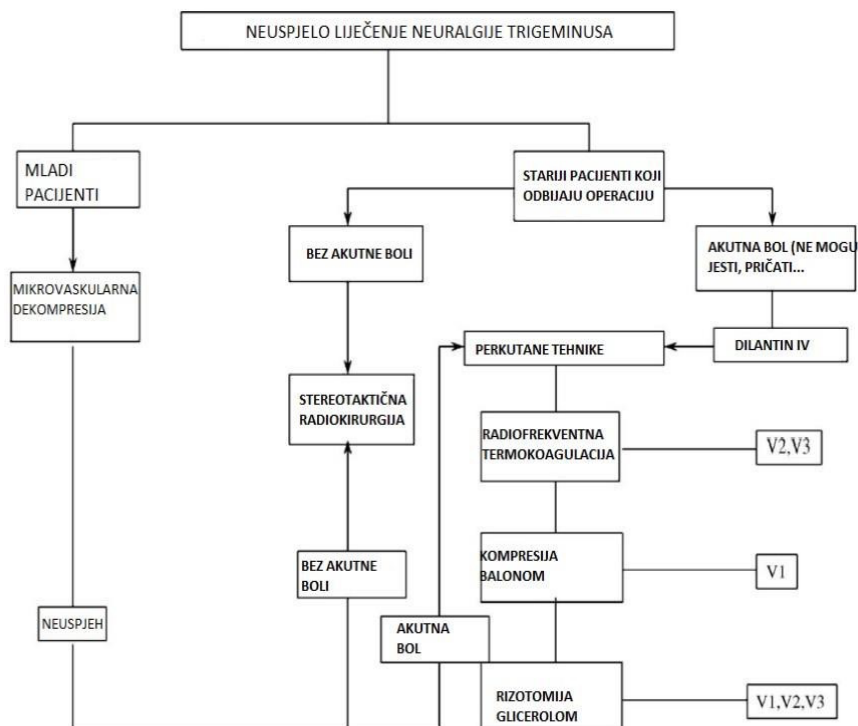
NEUSPJELO LIJEČENJE NEURALGIJE TRIGEMINUSA

MLADI PACIJENTI

STARIJI PACIJENTI KOJI ODBIJAJU OPERACIJU

BEZ AKUTNE BOLI

AKUTNA BOL (NE MOGU JESTI, PRIČATI...

MIKROVASKULARNA DEKOMPRESIJA

PERKUTANE TEHNIKE

DILANTIN IV

STEREOTAKTIČNA RADIOKIRURGIJA

RADIOFREKVENTNA TERMOKOAGULACIJA

V2,V3

BEZ AKUTNE BOLI

KOMPRESIJA BALONOM

V1

NEUSPJEH

AKUTNA BOL

RIZOTOMIJA GLICEROLOM

V1,V2,V3